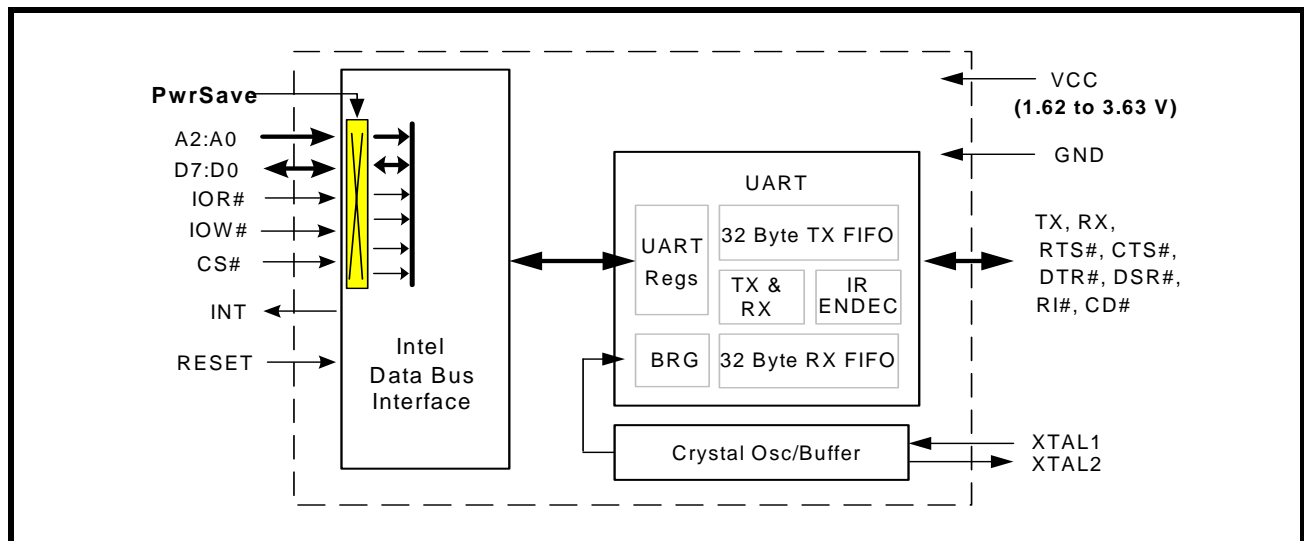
PwrSave

A2:A0

D7:D0

IOR#

IOW#

CS#

INT

RESET

Intel Data Bus Interface

UART

UART Regs

32 Byte TX FIFO

TX & RX

IR ENDEC

BRG

32 Byte RX FIFO

Crystal Osc/Buffer

VCC (1.62 to 3.63 V)

GND

TX, RX, RTS#, CTS#, DTR#, DSR#, RI#, CD#

XTAL1

XTAL2